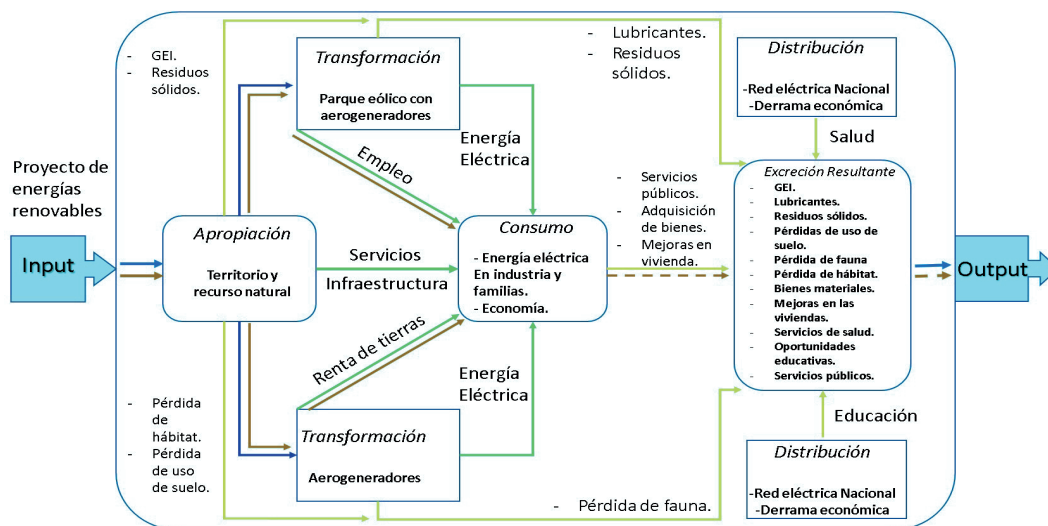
Proyecto de energías renovables

Input

- GEI.
- Residuos sólidos.

Transformación

Parque eólico con aerogeneradores

- Lubricantes.
- Residuos sólidos.

Distribución

-Red eléctrica Nacional
-Derrama económica

Salud

Energía Eléctrica

Empleo

Apropiación

Territorio y recurso natural

Servicios

Infraestructura

Consumo

- Energía eléctrica En industria y familias.
- Economía.

- Servicios públicos.
- Adquisición de bienes.
- Mejoras en vivienda.

Excreción Resultante

- GEI.
- Lubricantes.
- Residuos sólidos.
- Pérdidas de uso de suelo.
- Pérdida de fauna
- Pérdida de hábitat.
- Bienes materiales.
- Mejoras en las viviendas.
- Servicios de salud.
- Oportunidades educativas.
- Servicios públicos.

Output

Renta de tierras

Energía Eléctrica

Educación

- Pérdida de hábitat.
- Pérdida de uso de suelo.

Transformación

Aerogeneradores

- Pérdida de fauna.

Distribución

-Red eléctrica Nacional
-Derrama económica